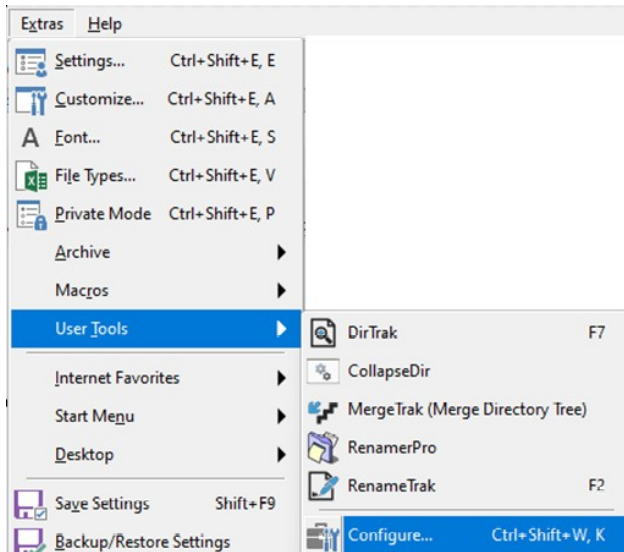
Extras Help

Settings... Ctrl+Shift+E, E
Customize... Ctrl+Shift+E, A
Font... Ctrl+Shift+E, S
File Types... Ctrl+Shift+E, V
Private Mode Ctrl+Shift+E, P
Archive
Macros
User Tools
Internet Favorites
Start Menu
Desktop
Save Settings Shift+F9
Backup/Restore Settings

DirTrak F7
CollapseDir
MergeTrak (Merge Directory Tree)
RenamerPro
RenameTrak F2
Configure... Ctrl+Shift+W, K